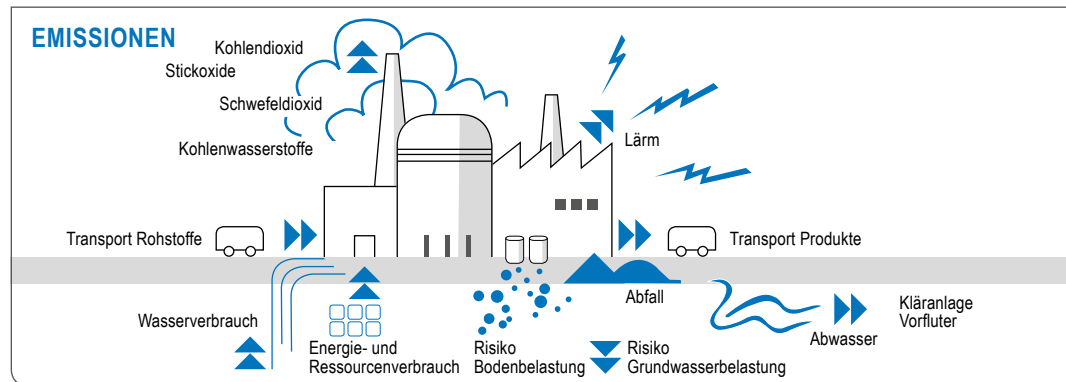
EMISSIONEN

Kohlendioxid

Stickoxide

Schwefeldioxid

Kohlenwasserstoffe

Lärm

Transport Rohstoffe

Transport Produkte

Abfall

Wasserverbrauch

Energie- und Ressourcenverbrauch

Risiko Bodenbelastung

Risiko Grundwasserbelastung

Abwasser

Kläranlage Vorfluter